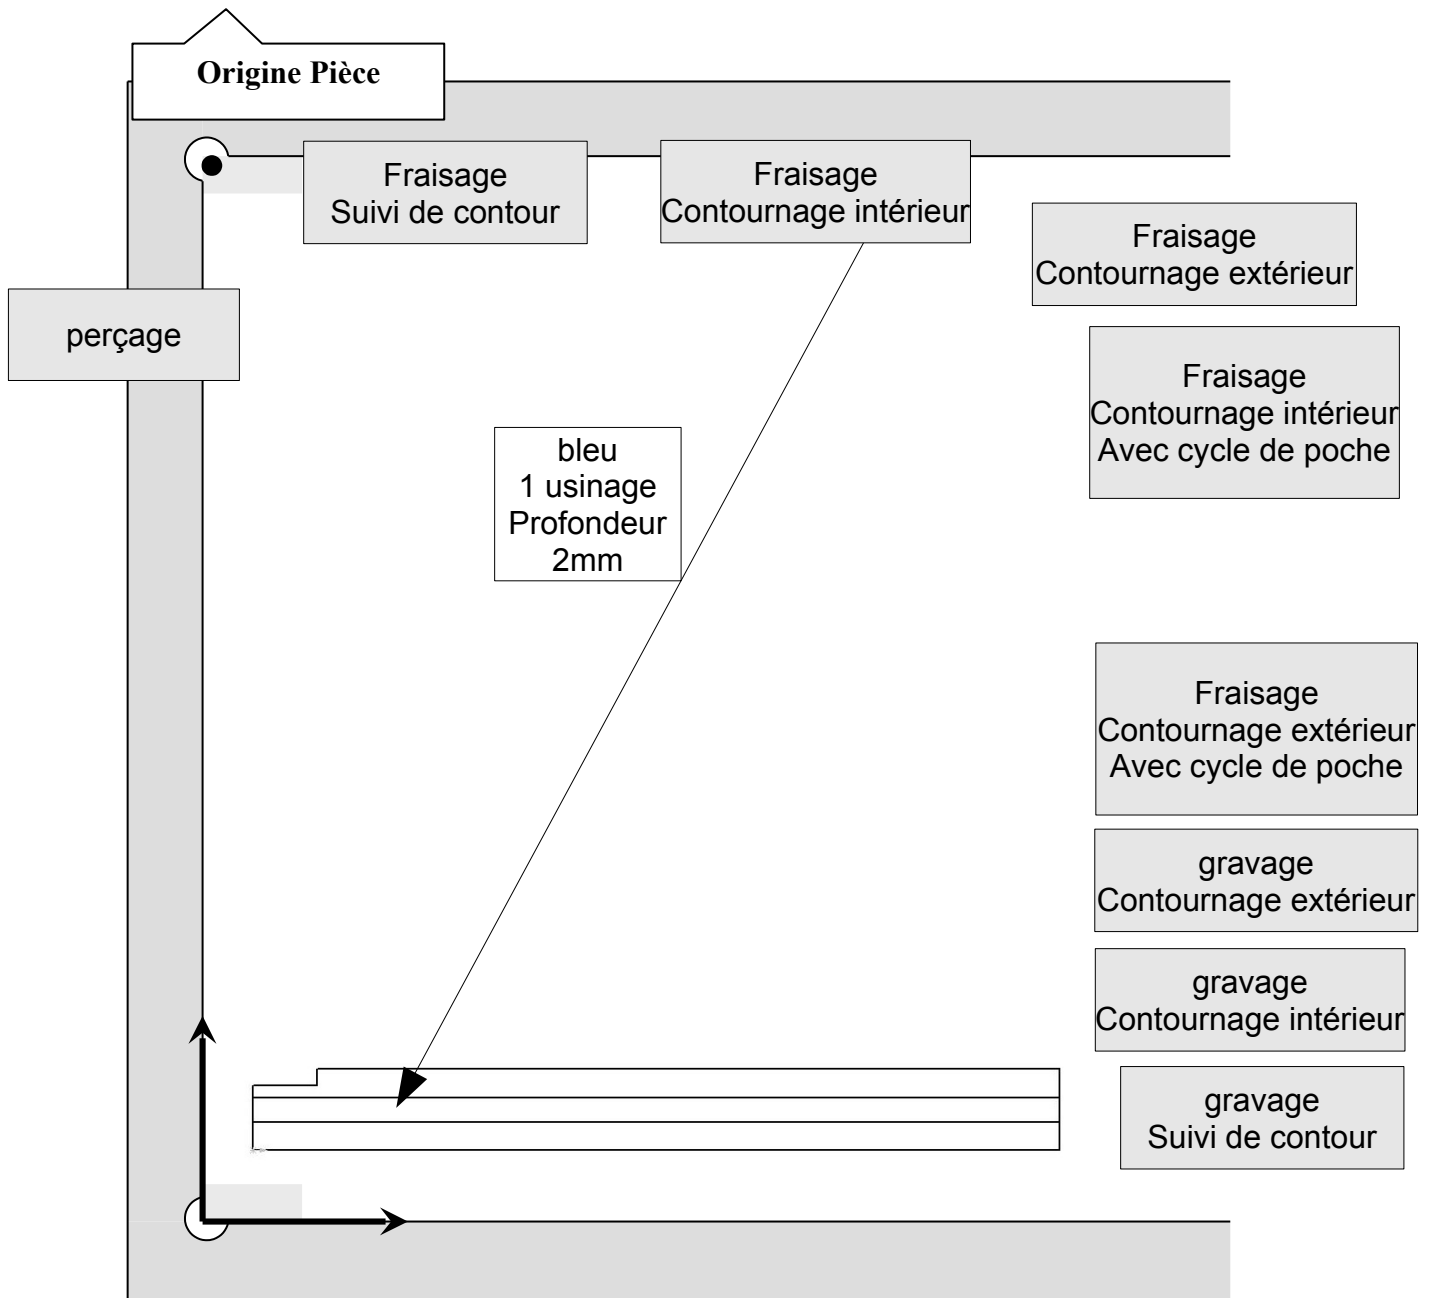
Origine Pièce

Fraisage
Suivi de contour

Fraisage
Contournage intérieur

Fraisage
Contournage extérieur

perçage

Fraisage
Contournage intérieur
Avec cycle de poche

bleu
1 usinage
Profondeur
2mm

Fraisage
Contournage extérieur
Avec cycle de poche

gravage
Contournage extérieur

gravage
Contournage intérieur

gravage
Suivi de contour